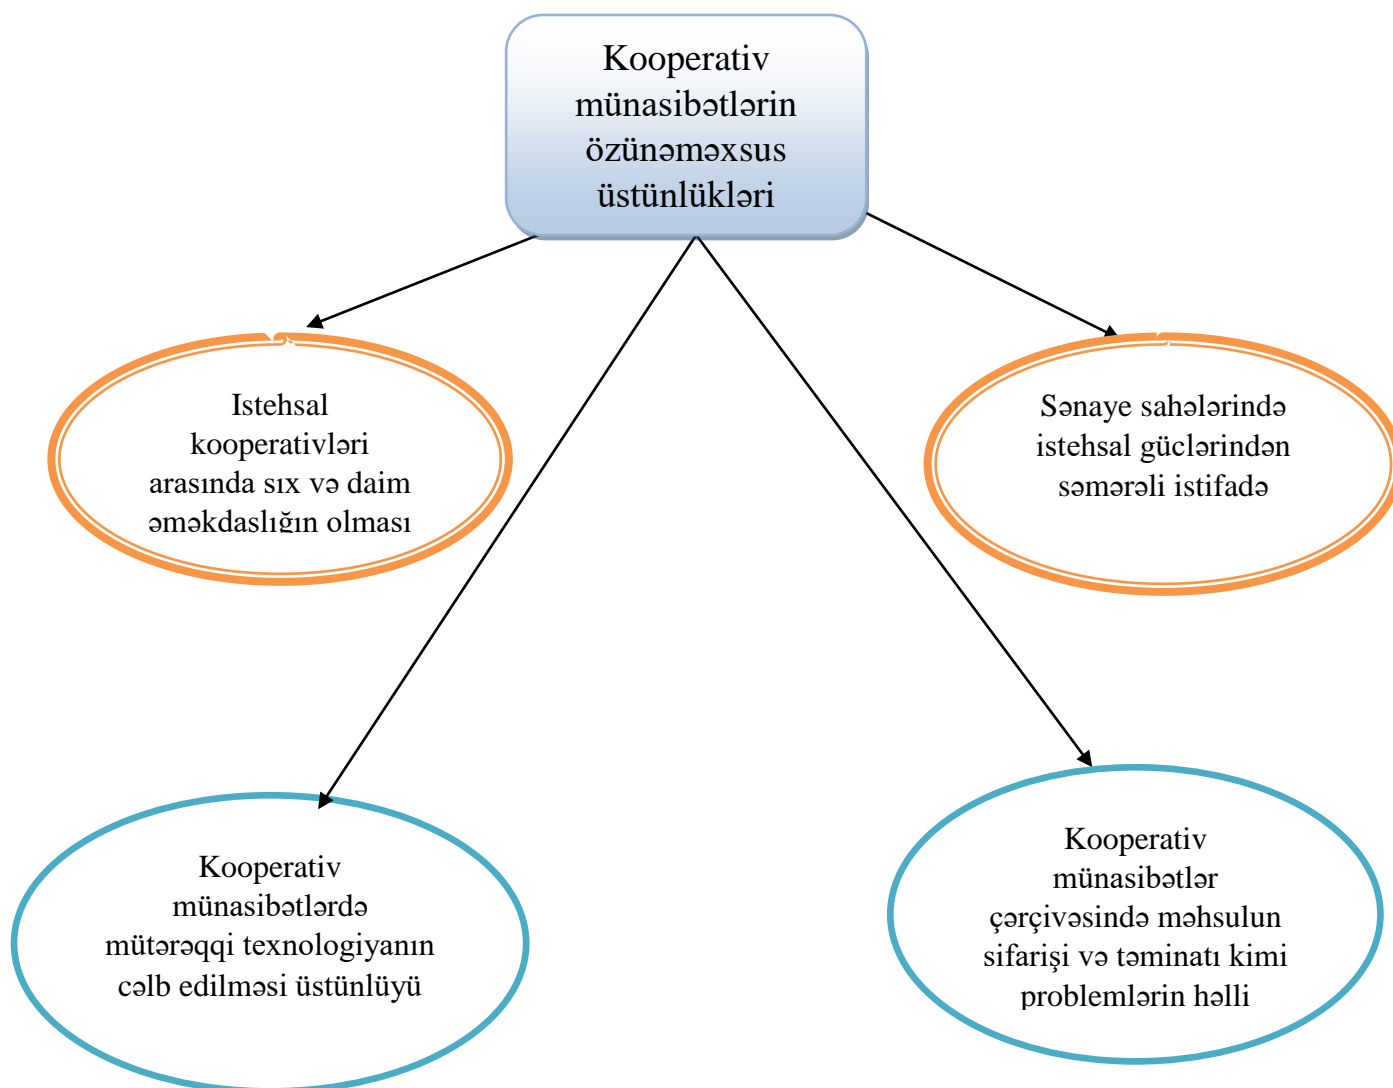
Kooperativ münasibətlərin özünəməxsus üstünlükləri

Istehsal kooperativləri arasında sıx və daim əməkdaslığın olması

Sənaye sahələrində istehsal güclərindən səmərəli istifadə

Kooperativ münasibətlərdə mütərəqqi texnologiyanın cəlb edilməsi üstünlüyü

Kooperativ münasibətlər çərçivəsində məhsulun sifarişi və təminatı kimi problemlərin həlli